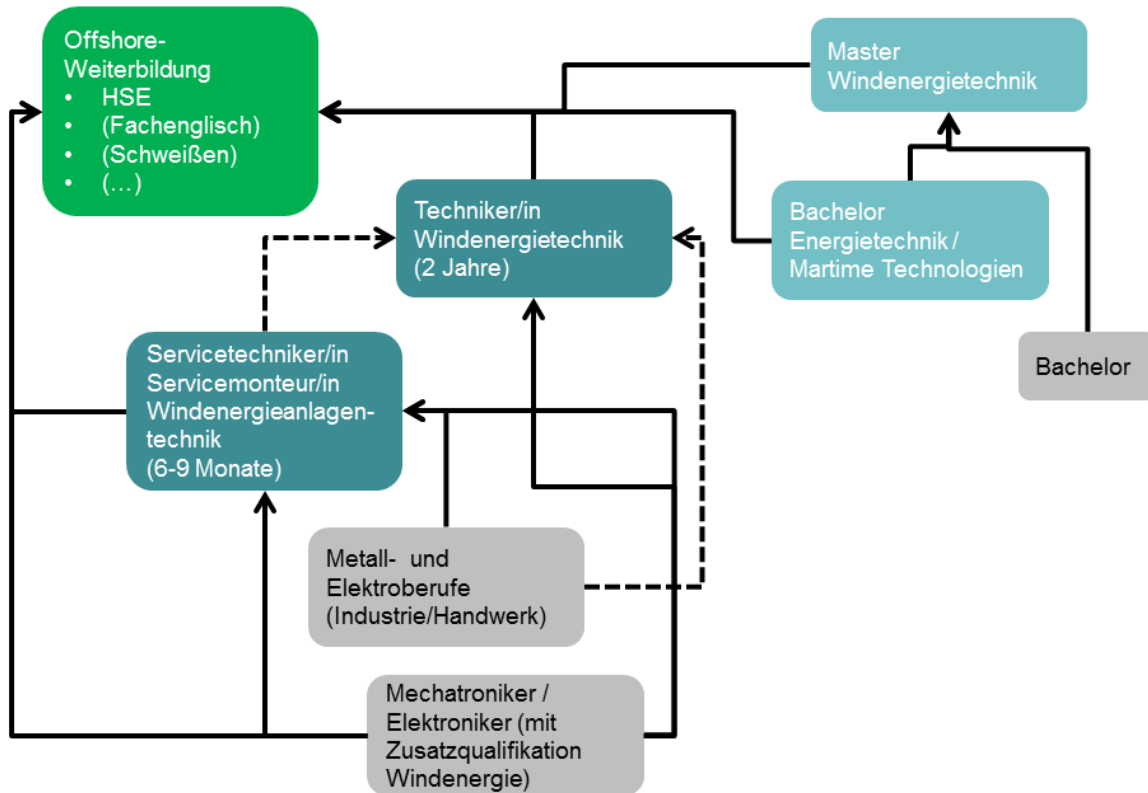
Offshore-Weiterbildung
• HSE
• (Fachenglisch)
• (Schweißen)
• (…)

Master Windenergietechnik

Techniker/in Windenergietechnik (2 Jahre)

Bachelor Energietechnik / Martime Technologien

Bachelor

Servicetechniker/in Servicemonteur/in Windenergieanlagentechnik (6-9 Monate)

Metall- und Elektroberufe (Industrie/Handwerk)

Mechatroniker / Elektroniker (mit Zusatzqualifikation Windenergie)